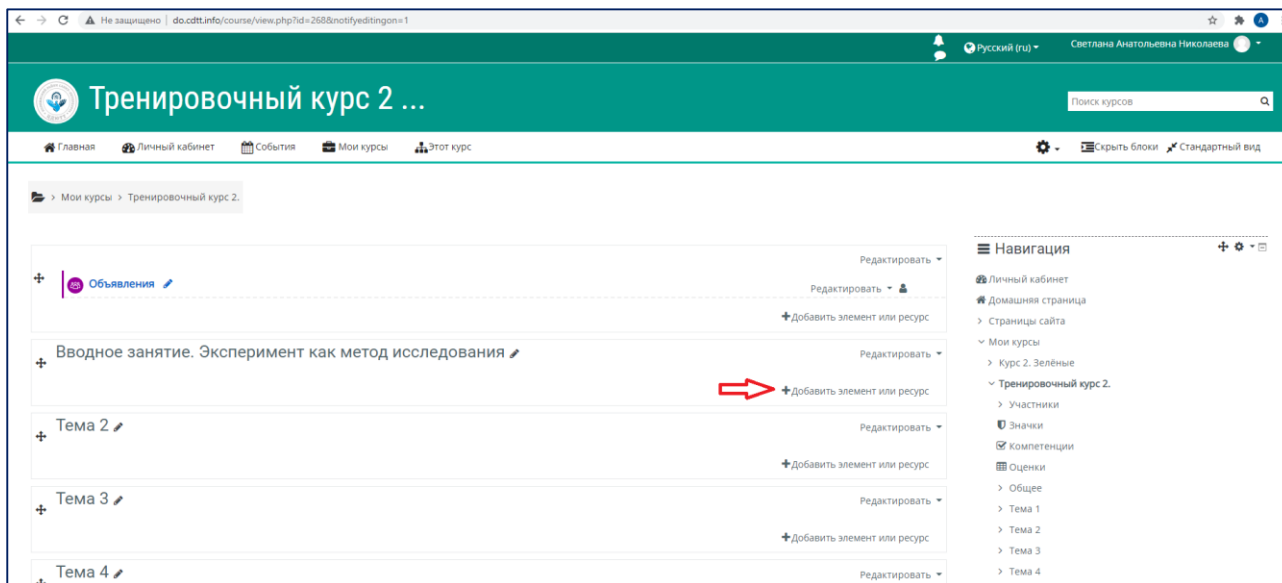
Не защищено | do.cdtt.info/course/view.php?id=268&notifyeditingon=1

Русский (ru) Светлана Анатольевна Николаева

Тренировочный курс 2 ...

Поиск курсов

Главная Личный кабинет События Мои курсы Этот курс

Скрыть блоки Стандартный вид

> Мои курсы > Тренировочный курс 2.

Редактировать

Объявления

Редактировать

Добавить элемент или ресурс

Вводное занятие. Эксперимент как метод исследования

Редактировать

Добавить элемент или ресурс

Тема 2

Редактировать

Добавить элемент или ресурс

Тема 3

Редактировать

Добавить элемент или ресурс

Тема 4

Редактировать

Навигация

Личный кабинет
Домашняя страница
> Страницы сайта
Мои курсы
> Курс 2. Зелёные
Тренировочный курс 2.
> Участники
Значки
Компетенции
Оценки
> Общее
> Тема 1
> Тема 2
> Тема 3
> Тема 4